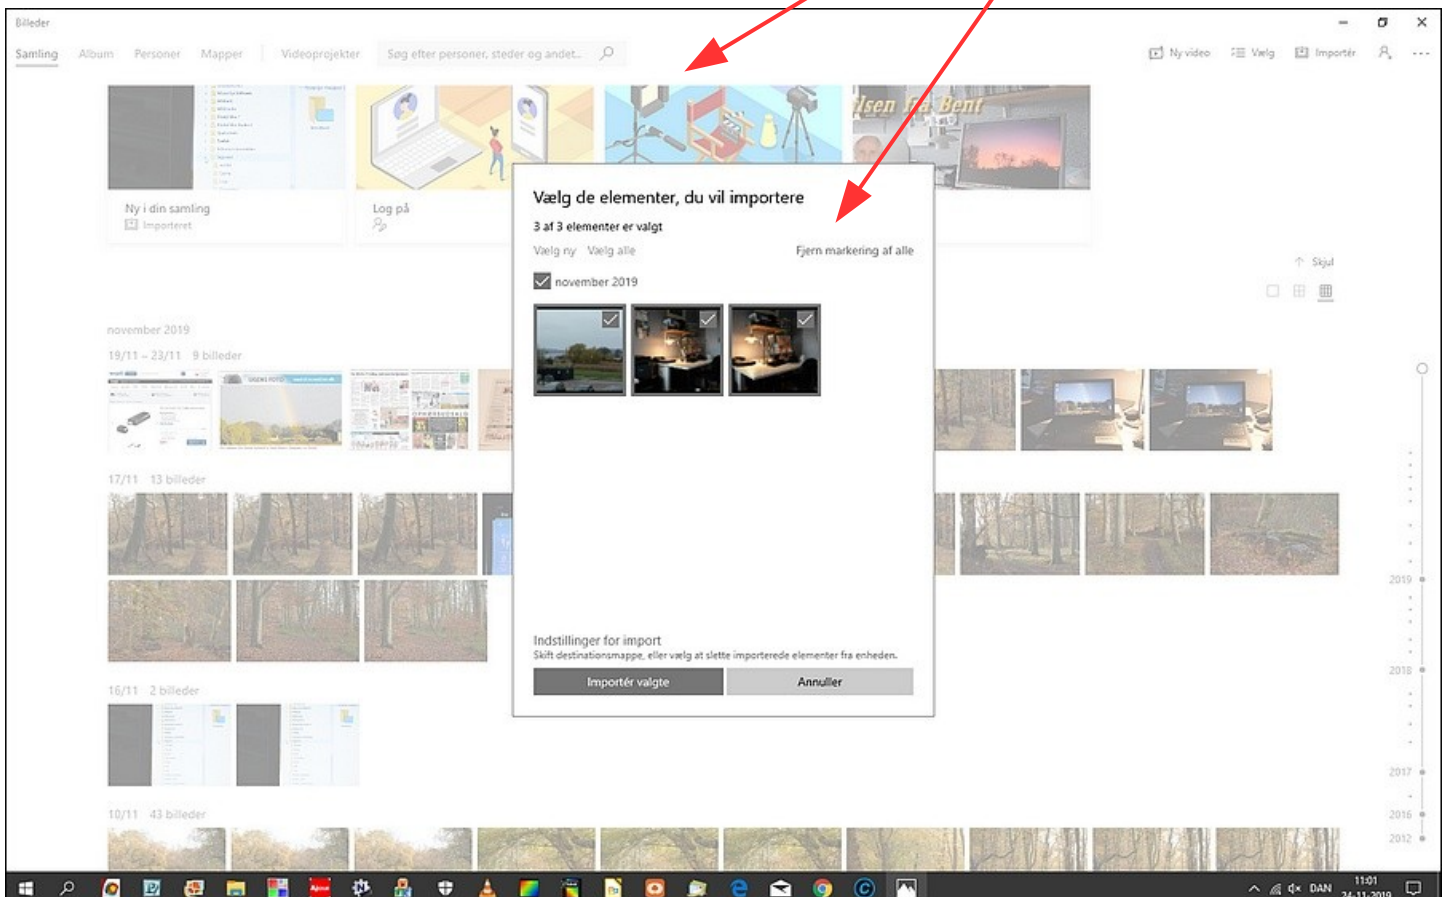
Billeder

Samling Album Personer Mapper Videoprojekter Søg efter personer, steder og andet...

Ny video Vælg Importér

Ny i din samling
Importeret

Log på

Ilsen fra Bent

Skjul

november 2019

19/11 – 23/11 9 billeder

17/11 13 billeder

16/11 2 billeder

10/11 43 billeder

2019
2018
2017
2016
2012

Vælg de elementer, du vil importere

3 af 3 elementer er valgt

Vælg ny Vælg alle Fjern markering af alle

november 2019

Indstillinger for import
Skift destinationsmappe, eller vælg at slette importerede elementer fra enheden.

Importér valgte Annuller

DAN 11:01 24-11-2019